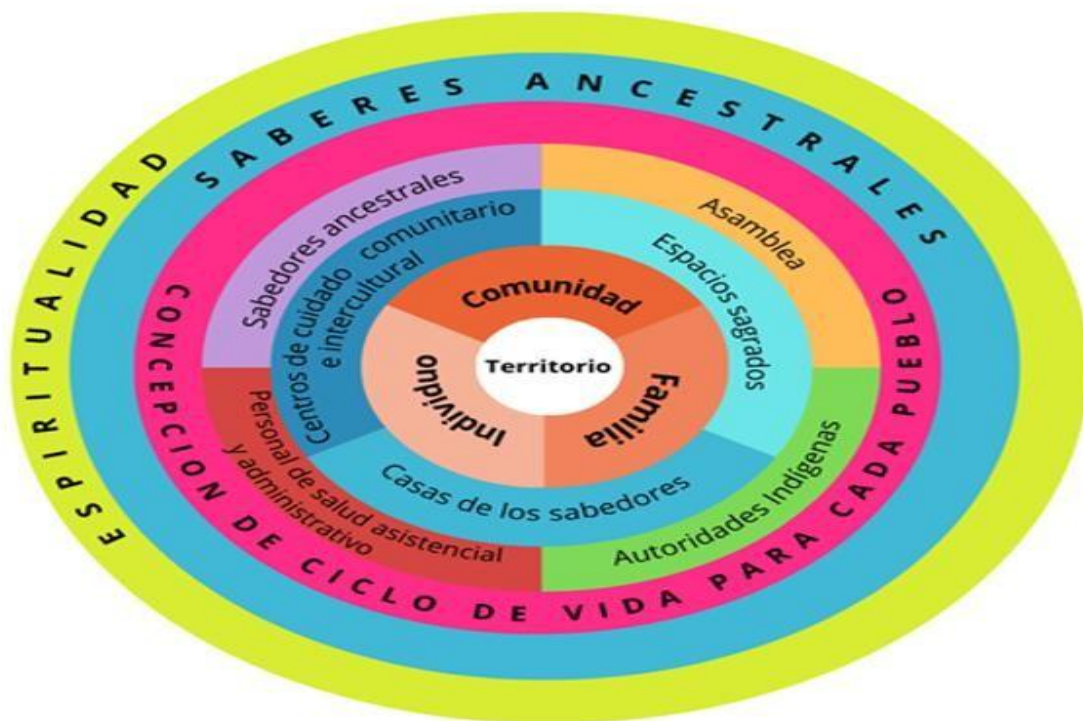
ESPIRITUALIDAD

SABERES ANCESTRALES

CONCEPCION DE CICLO DE VIDA PARA CADA PUEBLO

Sabedores ancestrales

Asamblea

Personal de salud asistencial y administrativo

Autoridades Indígenas

Centros de cuidado comunitario e intercultural

Espacios sagrados

Casas de los sabedores

Comunidad

Familia

Individuo

Territorio